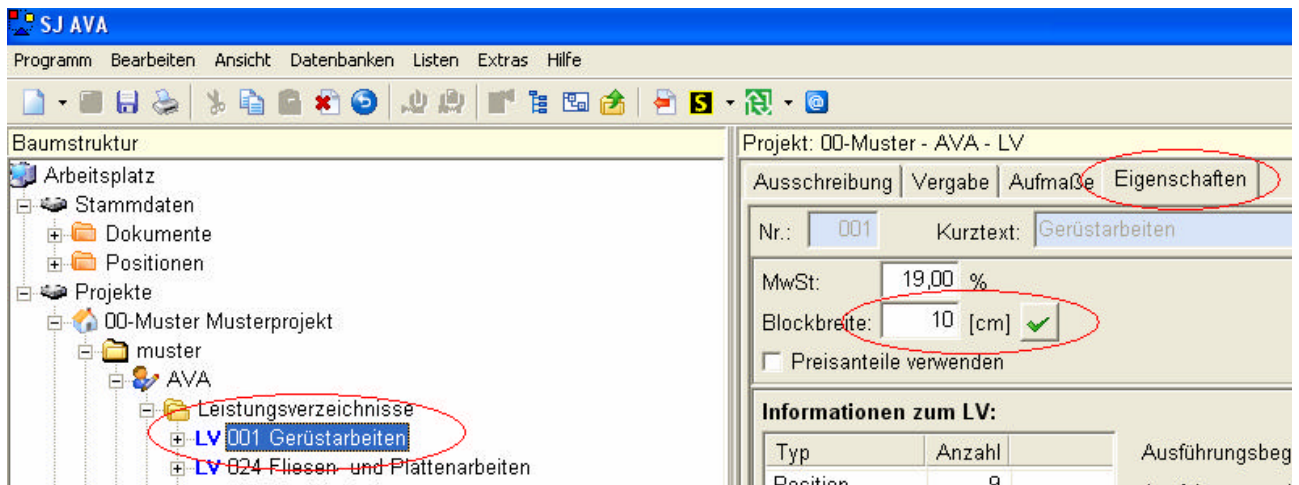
SJ AVA

Programm Bearbeiten Ansicht Datenbanken Listen Extras Hilfe

Baumstruktur

Arbeitsplatz
Stammdaten
Dokumente
Positionen
Projekte
00-Muster Musterprojekt
muster
AVA
Leistungsverzeichnisse
LV 001 Gerüstarbeiten
LV 024 Fliesen- und Plattenarbeiten

Projekt: 00-Muster - AVA - LV

Ausschreibung | Vergabe | Aufmaße | Eigenschaften

Nr.: 001 Kurztext: Gerüstarbeiten

MwSt: 19,00 %
Blockbreite: 10 [cm]
Preisanteile verwenden

Informationen zum LV:

| Typ | Anzahl |
|---|---|
| Position | 9 |

Ausführungsbeg